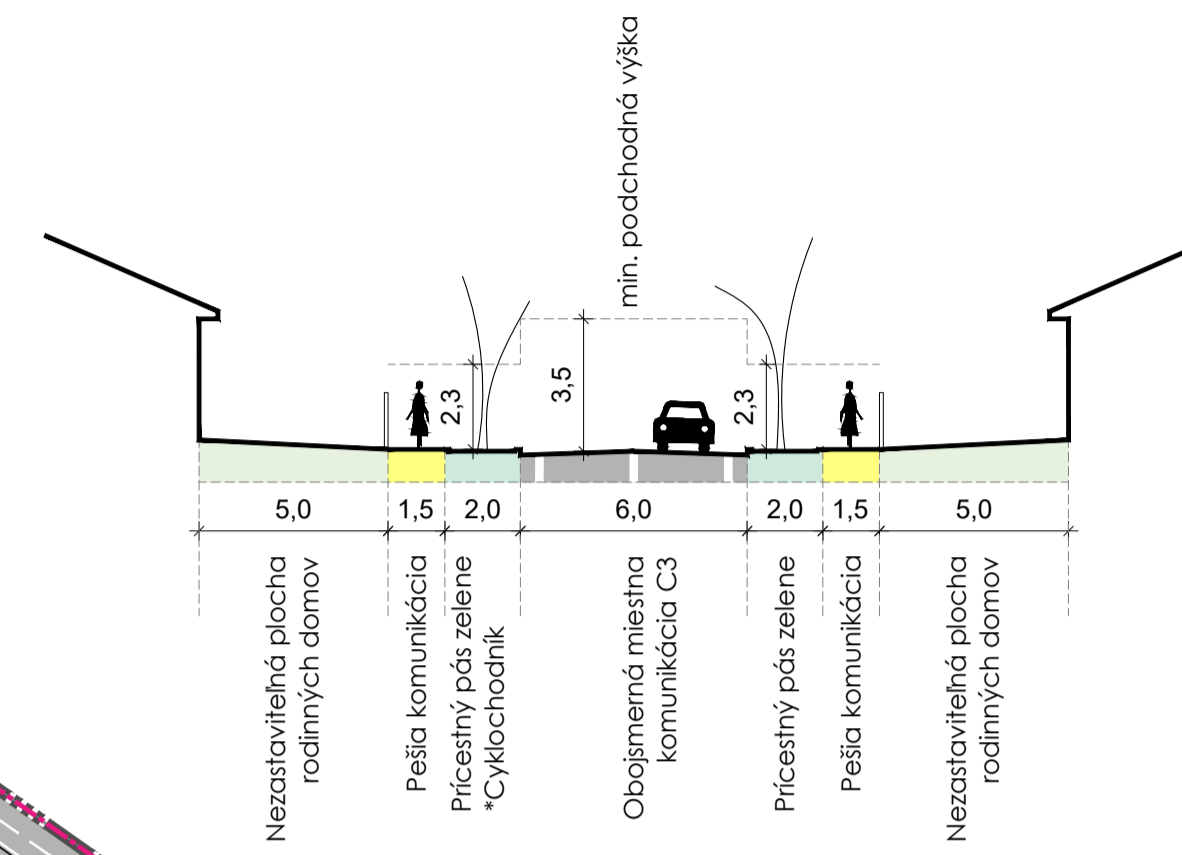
min. podchodná výška

2,3

3,5

2,3

5,0

1,5

2,0

6,0

2,0

1,5

5,0

Nezastaviteľná plocha rodinných domov

Pešia komunikácia

Pricestný pás zelene *Cyklochodník

Obojsmerná miestna komunikácia C3

Pricestný pás zelene

Pešia komunikácia

Nezastaviteľná plocha rodinných domov